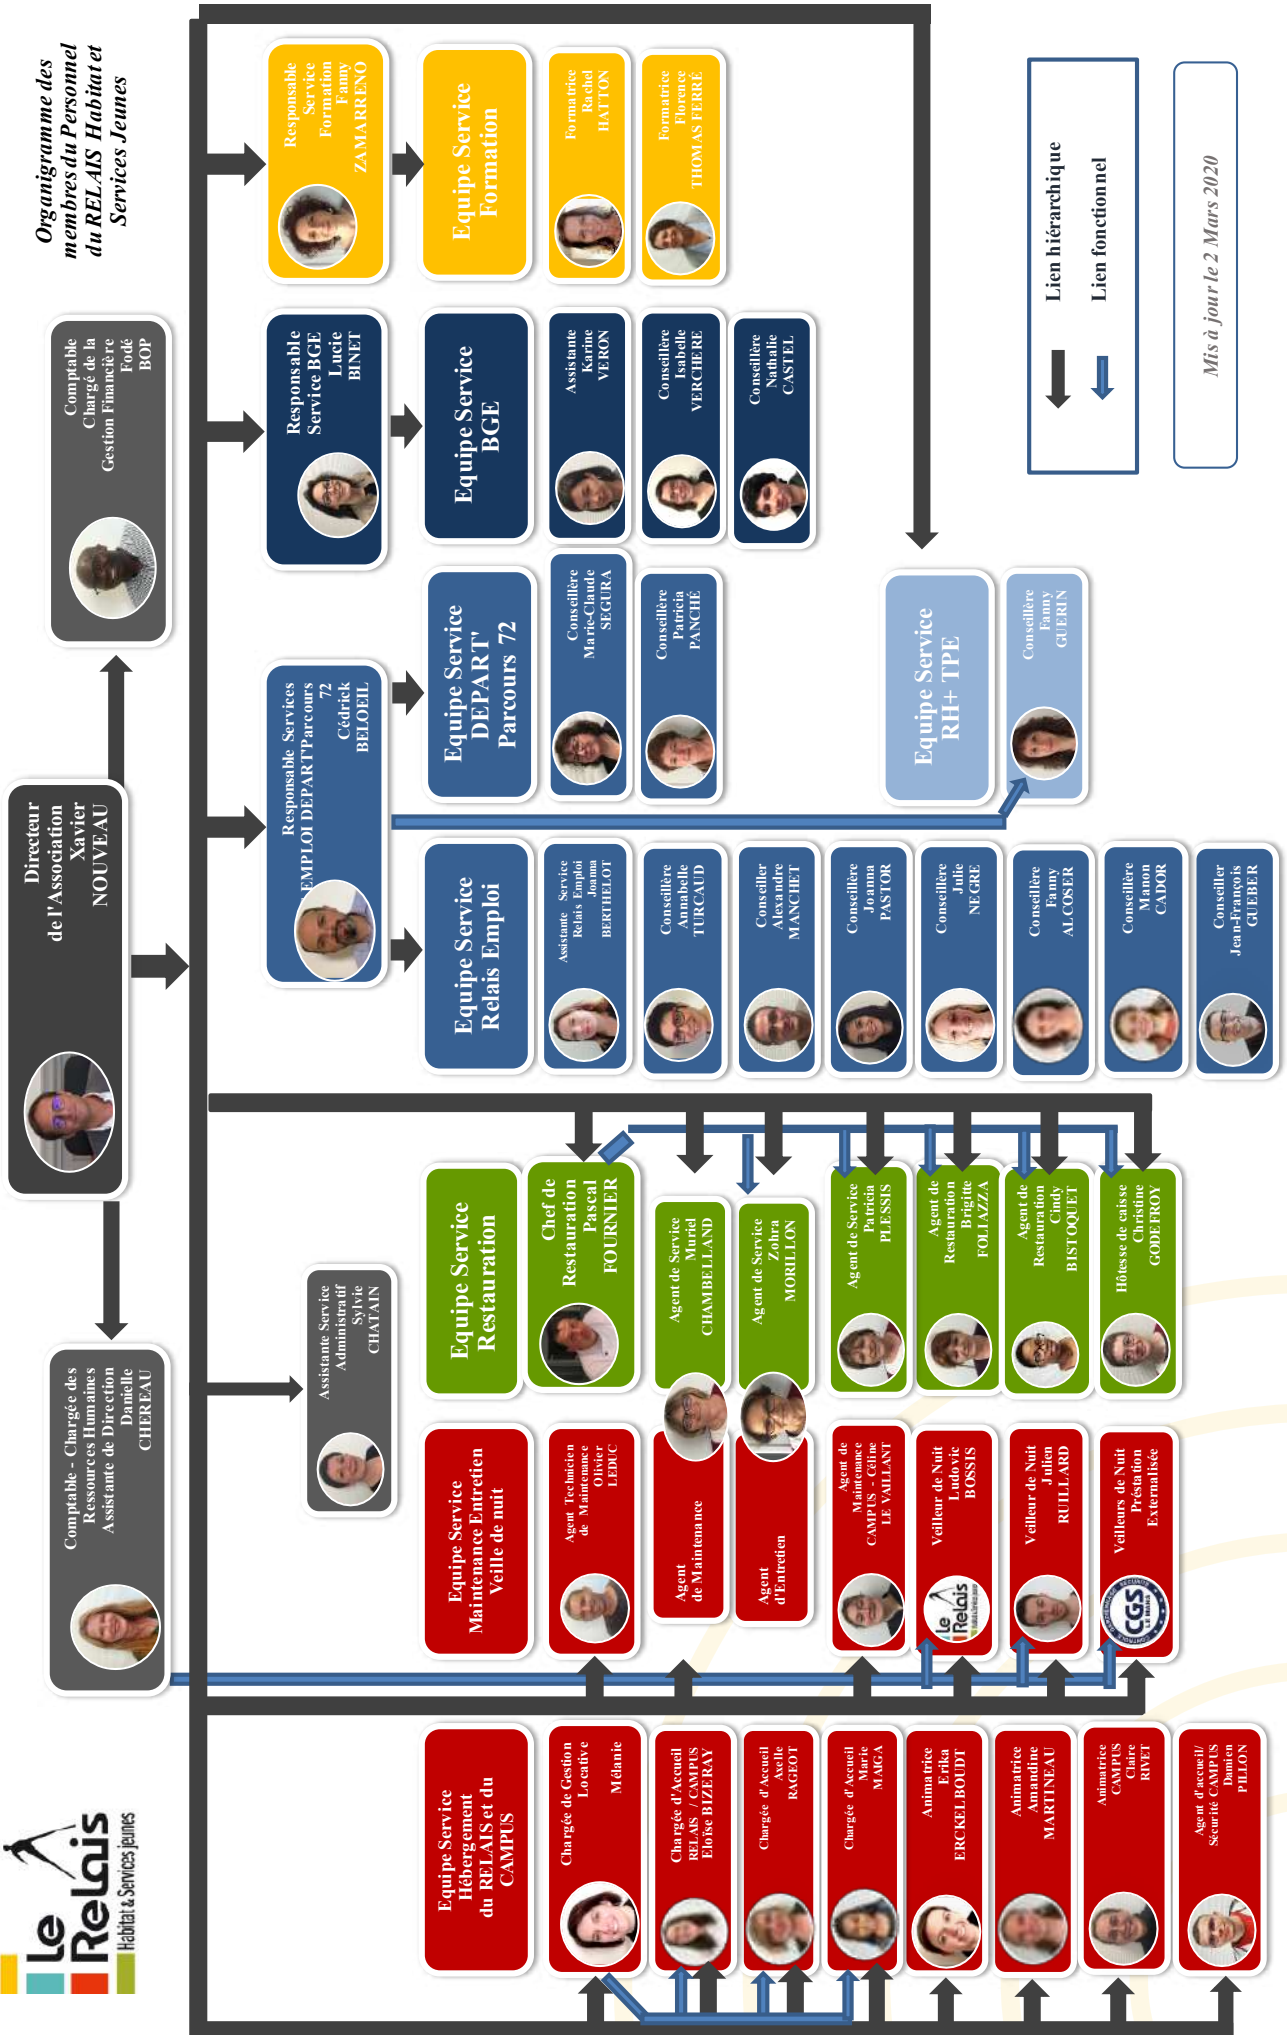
Organigramme des membres du Personnel du RELAIS Habitat et Services Jeunes

Comptable Chargé de la Gestion Financière Fodé BOP

Directeur de l'Association Xavier NOUVEAU

Comptable - Chargée des Ressources Humaines Assistante de Direction Danielle CHEREAU

Assistante Service Administratif Sylvie CHATAIN

Responsable Service Formation Fanny ZAMARRENO

Equipe Service Formation

Formatrice Rachel HATTON

Formatrice Florence THOMAS FERRÉ

Responsable Service BGE Lucie BINET

Equipe Service BGE

Assistante Karine VERON

Conseillère Isabelle VERCHERE

Conseillère Nathalie CASTEL

Responsable Services EMPLOI DEPART Parcours 72 Cédrick BELOEIL

Equipe Service DEPART' Parcours 72

Conseillère Marie-Claude SEGURA

Conseillère Patricia PANCHÉ

Equipe Service RH+ TPE

Conseillère Fanny GUERIN

Equipe Service Relais Emploi

Assistante Service Relais Emploi Joanna BERTHELOT

Conseillère Annabelle TURCAUD

Conseiller Alexandre MANCHET

Conseillère Joanna PASTOR

Conseillère Julie NEGRE

Conseillère Fanny ALCOSER

Conseillère Manon CADOR

Conseiller Jean-François GUEBER

Lien hiérarchique

Lien fonctionnel

Mis à jour le 2 Mars 2020

Equipe Service Restauration

Chef de Restauration Pascal FOURNIER

Agent de Service Muriel CHAMBELLAND

Agent de Service Zohra MORILLON

Agent de Service Patricia PLESSIS

Agent de Restauration Brigitte FOLIAZZA

Agent de Restauration Cindy BISTOQUET

Hôtesse de caisse Christine GODEFROY

Equipe Service Maintenance Entretien Veille de nuit

Agent Technicien de Maintenance Olivier LEDUC

Agent de Maintenance

Agent d'Entretien

Agent de Maintenance CAMPUS - Céline LE VAILLANT

Veilleur de Nuit Ludovic BOSSIS

Veilleur de Nuit Julien RUILLARD

Veilleurs de Nuit Préstation Externalisée

Le Relais

CGS

Le Relais Habitat & Services jeunes

Equipe Service Hébergement du RELAIS et du CAMPUS

Chargée de Gestion Locative Mélanie

Chargée d'Accueil RELAIS / CAMPUS Eloïse BIZERAY

Chargée d'Accueil Axelle RAGEOT

Chargée d'Accueil Marie MAGA

Animatrice Erika ERCKELBOUDT

Animatrice Amandine MARTINEAU

Animatrice CAMPUS Claire RIVET

Agent d'accueil/ Sécurité CAMPUS Damien PILLON